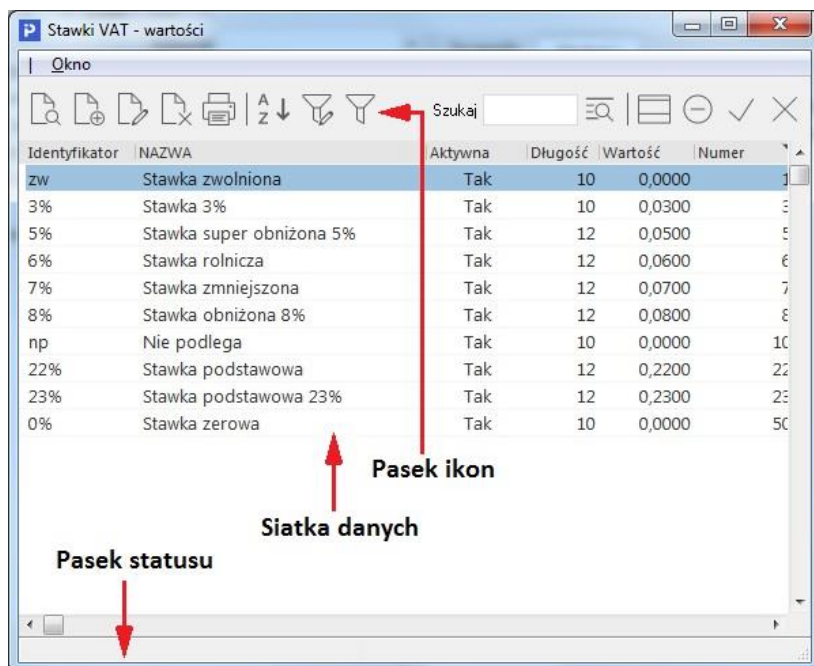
Stawki VAT - wartości

| Okno

Szukaj

| Identyfikator | NAZWA | Aktywna | Długość | Wartość | Numer |
|---|---|---|---|---|---|
| zw | Stawka zwolniona | Tak | 10 | 0,0000 | 1 |
| 3% | Stawka 3% | Tak | 10 | 0,0300 | 3 |
| 5% | Stawka super obniżona 5% | Tak | 12 | 0,0500 | 5 |
| 6% | Stawka rolnicza | Tak | 12 | 0,0600 | 6 |
| 7% | Stawka zmniejszona | Tak | 12 | 0,0700 | 7 |
| 8% | Stawka obniżona 8% | Tak | 12 | 0,0800 | 8 |
| np | Nie podlega | Tak | 10 | 0,0000 | 10 |
| 22% | Stawka podstawowa | Tak | 12 | 0,2200 | 22 |
| 23% | Stawka podstawowa 23% | Tak | 12 | 0,2300 | 23 |
| 0% | Stawka zerowa | Tak | 10 | 0,0000 | 50 |

Pasek ikon

Siatka danych

Pasek statusu